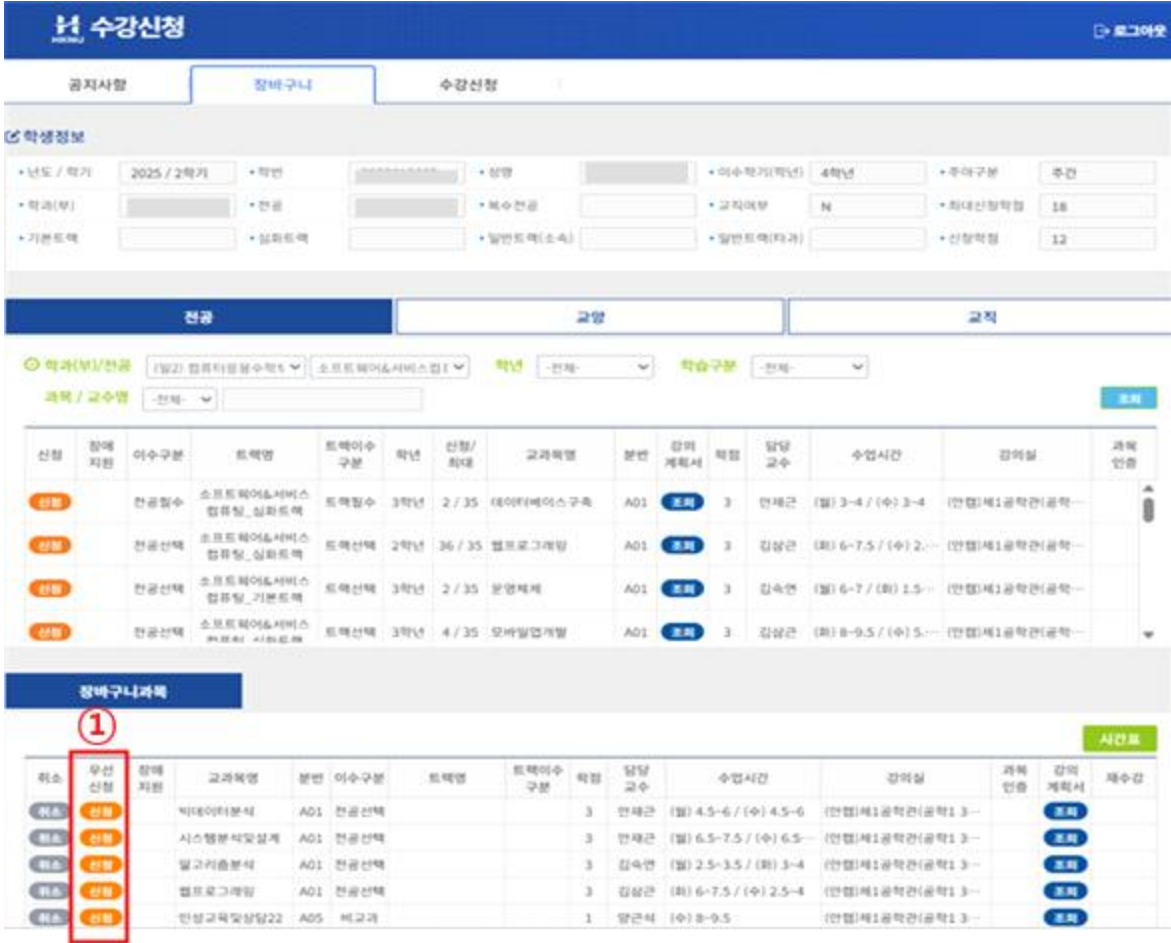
수강신청

로그아웃

공지사항 | 장바구니 | 수강신청

학생정보

| • 년도 / 학기 | 2025 / 2학기 | • 학번 | | • 성명 | | • 이수학기(학년) | 4학년 | • 주야구분 | 주간 |
|---|---|---|---|---|---|---|---|---|---|
| • 학과(부) | | • 전공 | | • 복수전공 | | • 교직여부 | N | • 최대신청학점 | 18 |
| • 기본트랙 | | • 심화트랙 | | • 일반트랙(소속) | | • 일반트랙(타과) | | • 신청학점 | 12 |

전공 | 교양 | 교직

학과(부)/전공 (일2) 컴퓨터정보수학부 소프트웨어&서비스컴 학년 -전체- 학습구분 -전체-

과목 / 교수명 -전체-

조회

| 신청 | 장애지원 | 이수구분 | 트랙명 | 트랙이수구분 | 학년 | 신청/최대 | 교과목명 | 분반 | 강의계획서 | 학점 | 담당교수 | 수업시간 | 강의실 | 과목인증 |
|---|---|---|---|---|---|---|---|---|---|---|---|---|---|---|
| 신청 | | 전공필수 | 소프트웨어&서비스컴퓨팅_심화트랙 | 트랙필수 | 3학년 | 2 / 35 | 데이터베이스구축 | A01 | 조회 | 3 | 안제근 | (월) 3~4 / (수) 3~4 | (안협)제1공학관(공학··· | |
| 신청 | | 전공선택 | 소프트웨어&서비스컴퓨팅_심화트랙 | 트랙선택 | 2학년 | 36 / 35 | 웹프로그래밍 | A01 | 조회 | 3 | 김상곤 | (화) 6~7.5 / (수) 2.··· | (안협)제1공학관(공학··· | |
| 신청 | | 전공선택 | 소프트웨어&서비스컴퓨팅_기본트랙 | 트랙선택 | 3학년 | 2 / 35 | 운영체제 | A01 | 조회 | 3 | 김숙연 | (월) 6~7 / (화) 1.5··· | (안협)제1공학관(공학··· | |
| 신청 | | 전공선택 | 소프트웨어&서비스컴퓨팅_심화트랙 | 트랙선택 | 3학년 | 4 / 35 | 모바일앱개발 | A01 | 조회 | 3 | 김상곤 | (화) 8~9.5 / (수) 5.··· | (안협)제1공학관(공학··· | |

장바구니과목

①

시간표

| 취소 | 우선신청 | 장애지원 | 교과목명 | 분반 | 이수구분 | 트랙명 | 트랙이수구분 | 학점 | 담당교수 | 수업시간 | 강의실 | 과목인증 | 강의계획서 | 재수강 |
|---|---|---|---|---|---|---|---|---|---|---|---|---|---|---|
| 취소 | 신청 | | 빅데이터분석 | A01 | 전공선택 | | | 3 | 안제근 | (월) 4.5~6 / (수) 4.5~6 | (안협)제1공학관(공학1 3··· | | 조회 | |
| 취소 | 신청 | | 시스템분석및설계 | A01 | 전공선택 | | | 3 | 안제근 | (월) 6.5~7.5 / (수) 6.5··· | (안협)제1공학관(공학1 3··· | | 조회 | |
| 취소 | 신청 | | 알고리즘분석 | A01 | 전공선택 | | | 3 | 김숙연 | (월) 2.5~3.5 / (화) 3~4 | (안협)제1공학관(공학1 3··· | | 조회 | |
| 취소 | 신청 | | 웹프로그래밍 | A01 | 전공선택 | | | 3 | 김상곤 | (화) 6~7.5 / (수) 2.5~4 | (안협)제1공학관(공학1 3··· | | 조회 | |
| 취소 | 신청 | | 인성교육및상담22 | A05 | 비교과 | | | 1 | 양근석 | (수) 8~9.5 | (안협)제1공학관(공학1 3··· | | 조회 | |